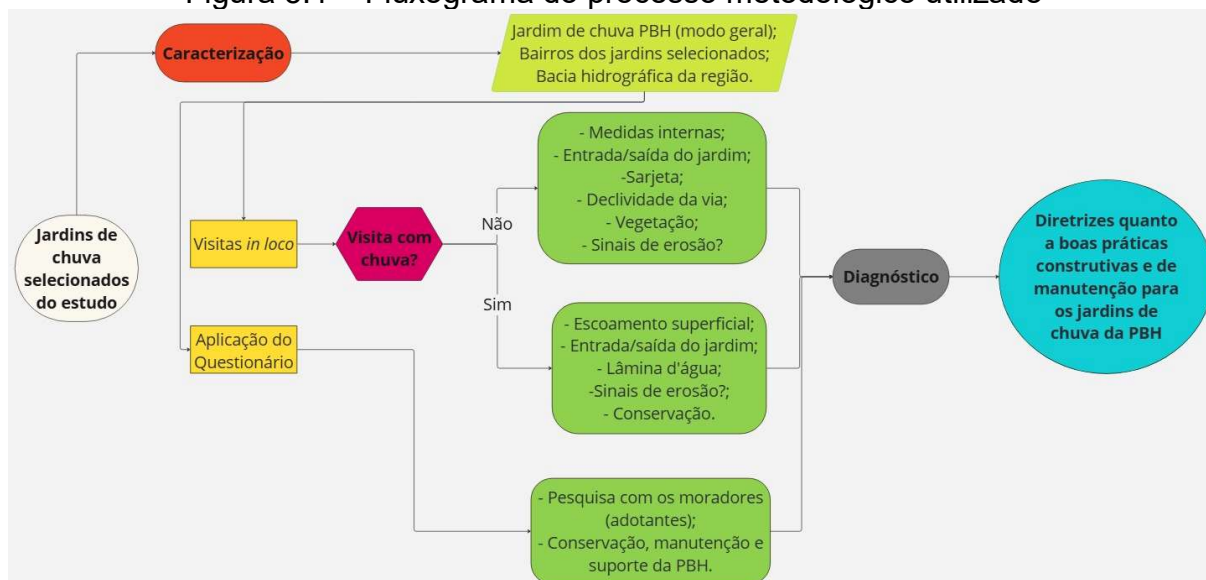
Figura 3.1 – Fluxograma do processo metodológico utilizado

Jardins de chuva selecionados do estudo

Caracterização

Jardim de chuva PBH (modo geral);
Bairros dos jardins selecionados;
Bacia hidrográfica da região.

Visitas *in loco*

Visita com chuva?

Não

Sim

- Medidas internas;
- Entrada/saída do jardim;
-Sarjeta;
- Declividade da via;
- Vegetação;
- Sinais de erosão?

- Escoamento superficial;
- Entrada/saída do jardim;
- Lâmina d'água;
-Sinais de erosão?;
- Conservação.

Aplicação do Questionário

- Pesquisa com os moradores (adotantes);
- Conservação, manutenção e suporte da PBH.

Diagnóstico

Diretrizes quanto a boas práticas construtivas e de manutenção para os jardins de chuva da PBH